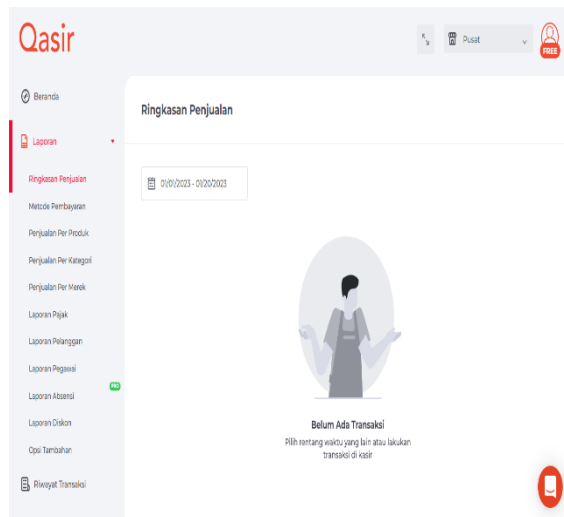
Qasir

Pusat

FREE

Beranda

Laporan

Ringkasan Penjualan

Metode Pembayaran

Penjualan Per Produk

Penjualan Per Kategori

Penjualan Per Merek

Laporan Pajak

Laporan Pelanggan

Laporan Pegawai

Laporan Absensi

PRO

Laporan Diskon

Opsi Tambahan

Riwayat Transaksi

Ringkasan Penjualan

01/01/2023 - 01/20/2023

Belum Ada Transaksi

Pilih rentang waktu yang lain atau lakukan transaksi di kasir